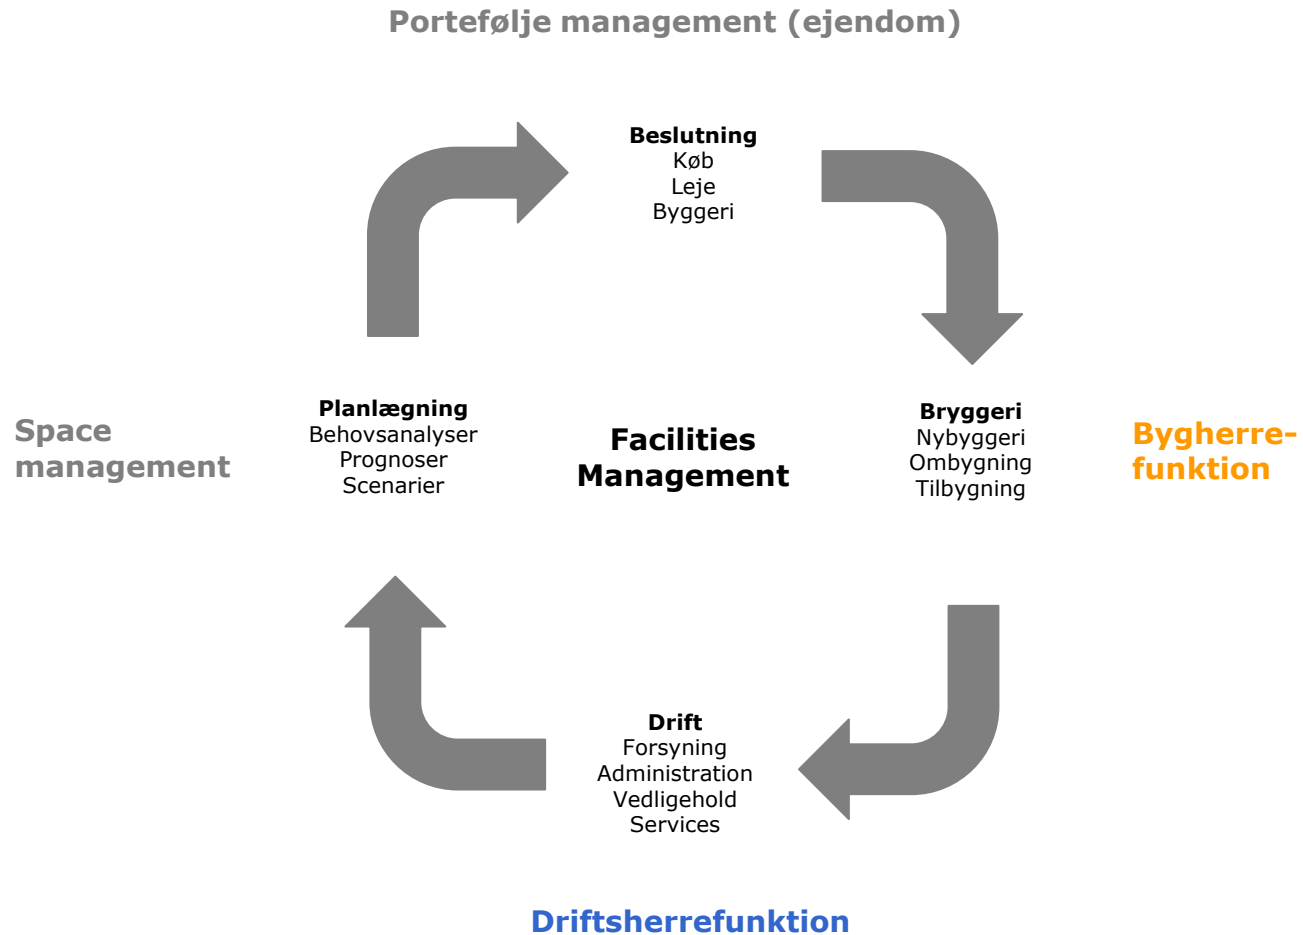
Portefølje management (ejendom)

Beslutning
Køb
Leje
Byggeri

Space management

Planlægning
Behovsanalyser
Prognoser
Scenarier

Facilities Management

Bryggeri
Nybyggeri
Ombygning
Tilbygning

Bygherre-funktion

Drift
Forsyning
Administration
Vedligehold
Services

Driftsherrefunktion